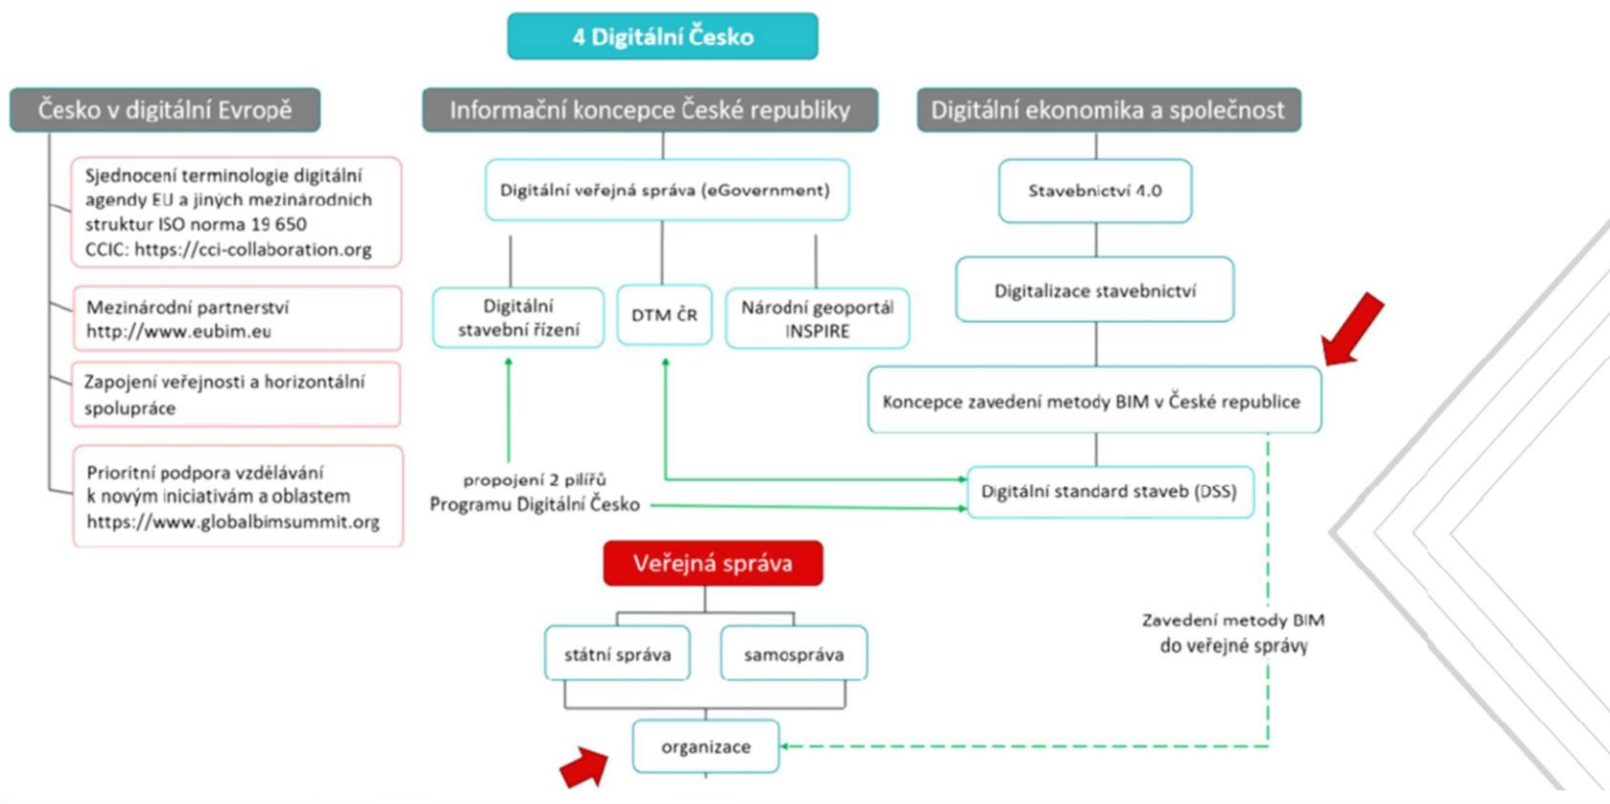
4 Digitální Česko

Česko v digitální Evropě

Sjednocení terminologie digitální agendy EU a jiných mezinárodních struktur ISO norma 19 650 CCIC: https://cci-collaboration.org

Mezinárodní partnerství http://www.eubim.eu

Zapojení veřejnosti a horizontální spolupráce

Prioritní podpora vzdělávání k novým iniciativám a oblastem https://www.globalbimsummit.org

Informační koncepce České republiky

Digitální veřejná správa (eGovernment)

Digitální stavební řízení

DTM ČR

Národní geoportál INSPIRE

propojení 2 pilířů Programu Digitální Česko

Digitální ekonomika a společnost

Stavebnictví 4.0

Digitalizace stavebnictví

Koncepce zavedení metody BIM v České republice

Digitální standard staveb (DSS)

Veřejná správa

státní správa

samospráva

organizace

Zavedení metody BIM do veřejné správy